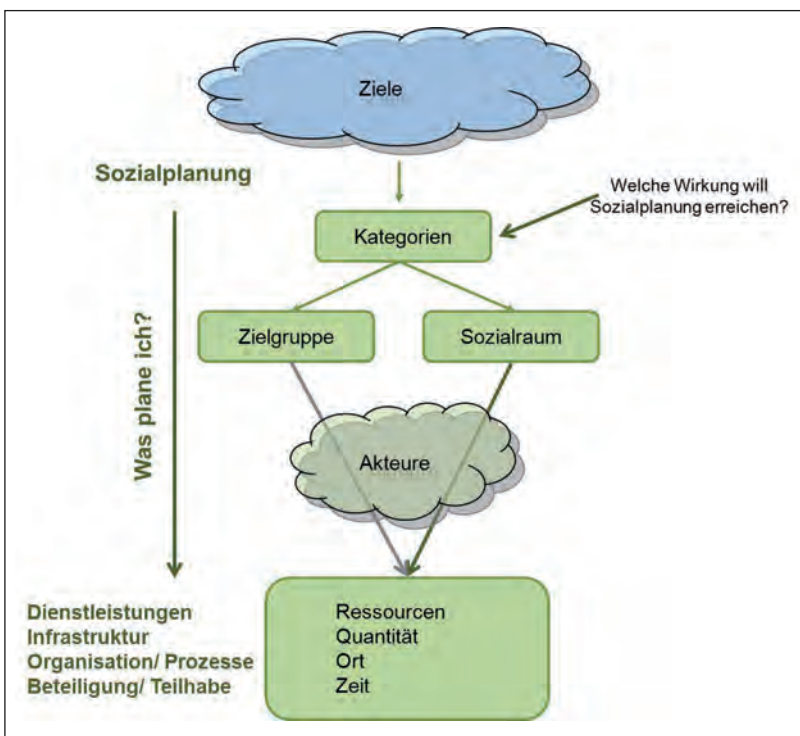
Ziele

Sozialplanung

Welche Wirkung will Sozialplanung erreichen?

Kategorien

Was plane ich?

Zielgruppe

Sozialraum

Akteure

Dienstleistungen
Infrastruktur
Organisation/ Prozesse
Beteiligung/ Teilhabe

Ressourcen
Quantität
Ort
Zeit